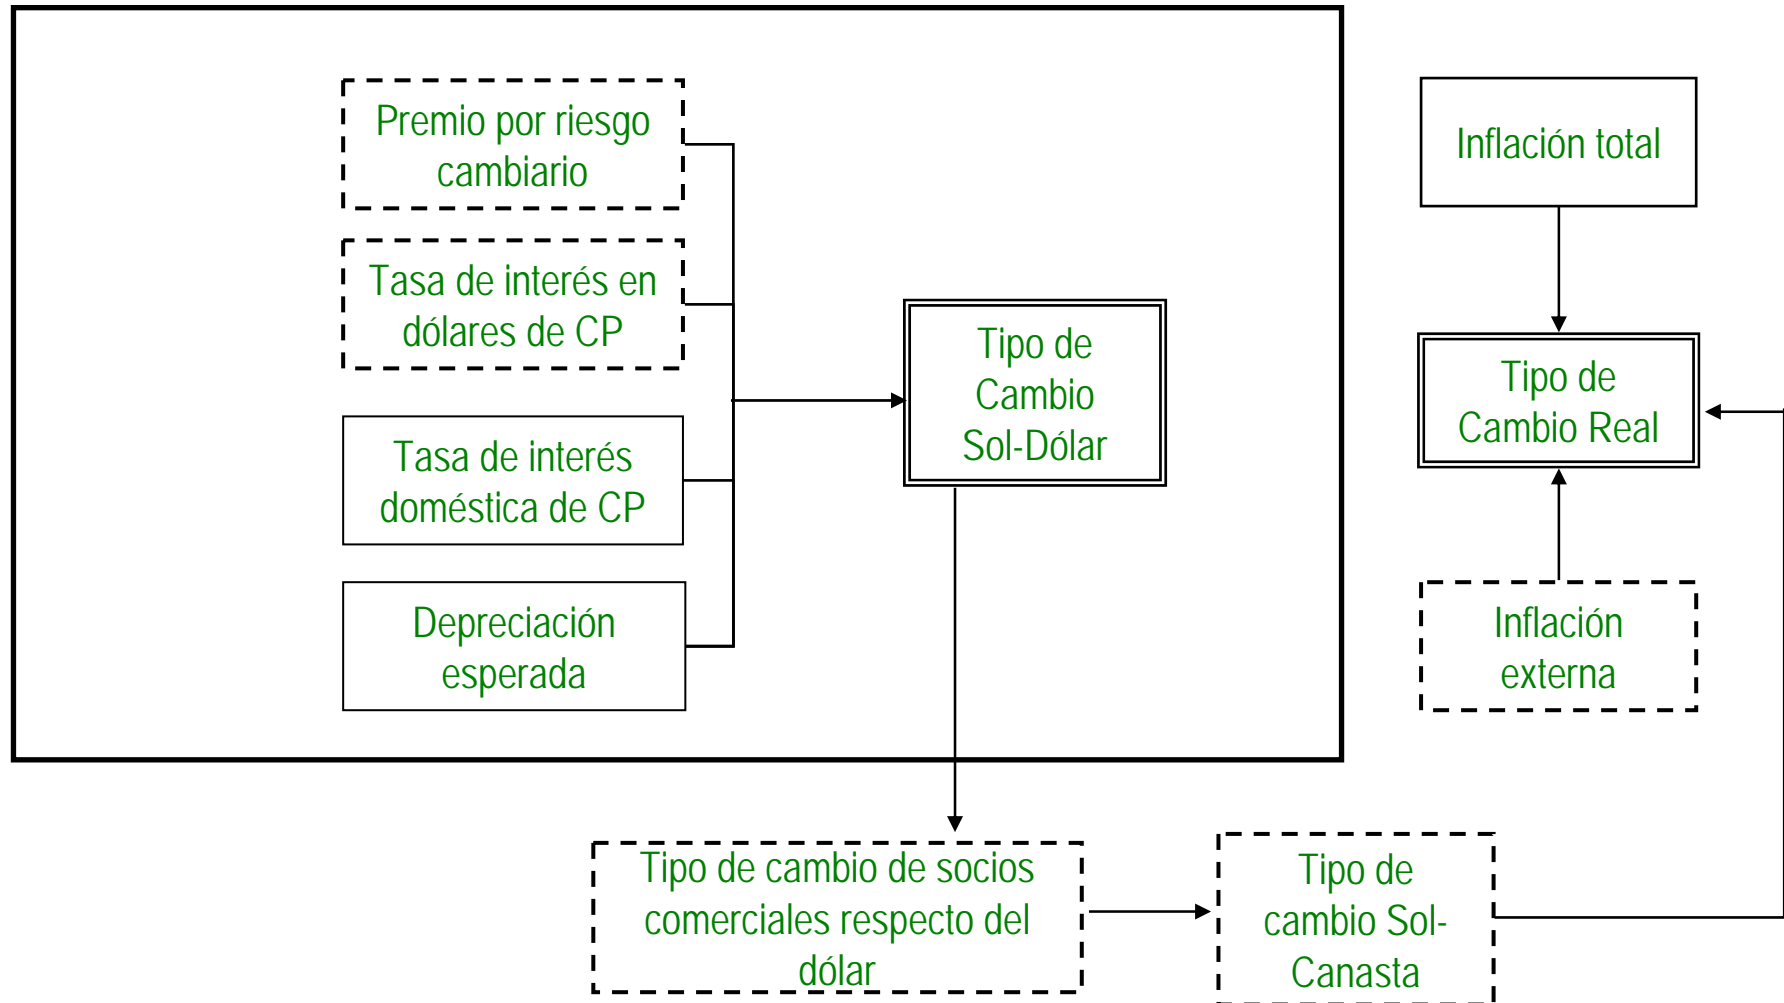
Premio por riesgo cambiario

Tasa de interés en dólares de CP

Tasa de interés doméstica de CP

Depreciación esperada

Tipo de Cambio Sol-Dólar

Inflación total

Tipo de Cambio Real

Inflación externa

Tipo de cambio de socios comerciales respecto del dólar

Tipo de cambio Sol-Canasta